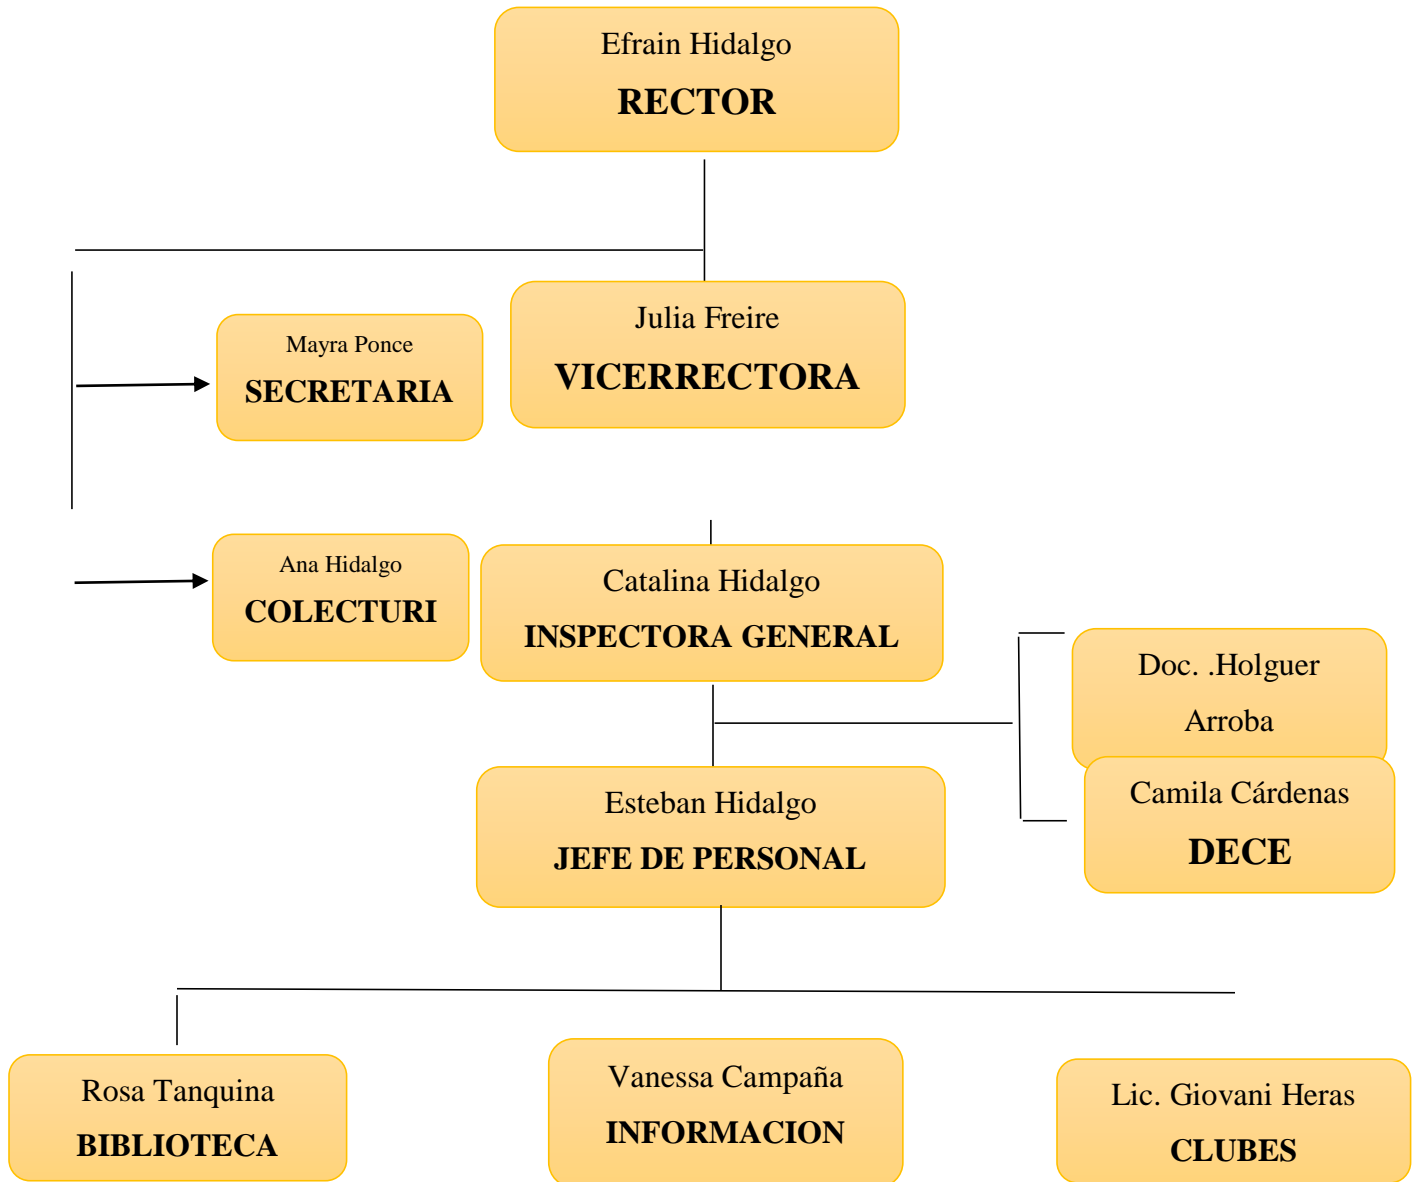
Efrain Hidalgo
RECTOR

Julia Freire
VICERRECTORA

Mayra Ponce
SECRETARIA

Ana Hidalgo
COLECTURI

Catalina Hidalgo
INSPECTORA GENERAL

Doc. .Holguer Arroba

Camila Cárdenas
DECE

Esteban Hidalgo
JEFE DE PERSONAL

Rosa Tanquina
BIBLIOTECA

Vanessa Campaña
INFORMACION

Lic. Giovani Heras
CLUBES